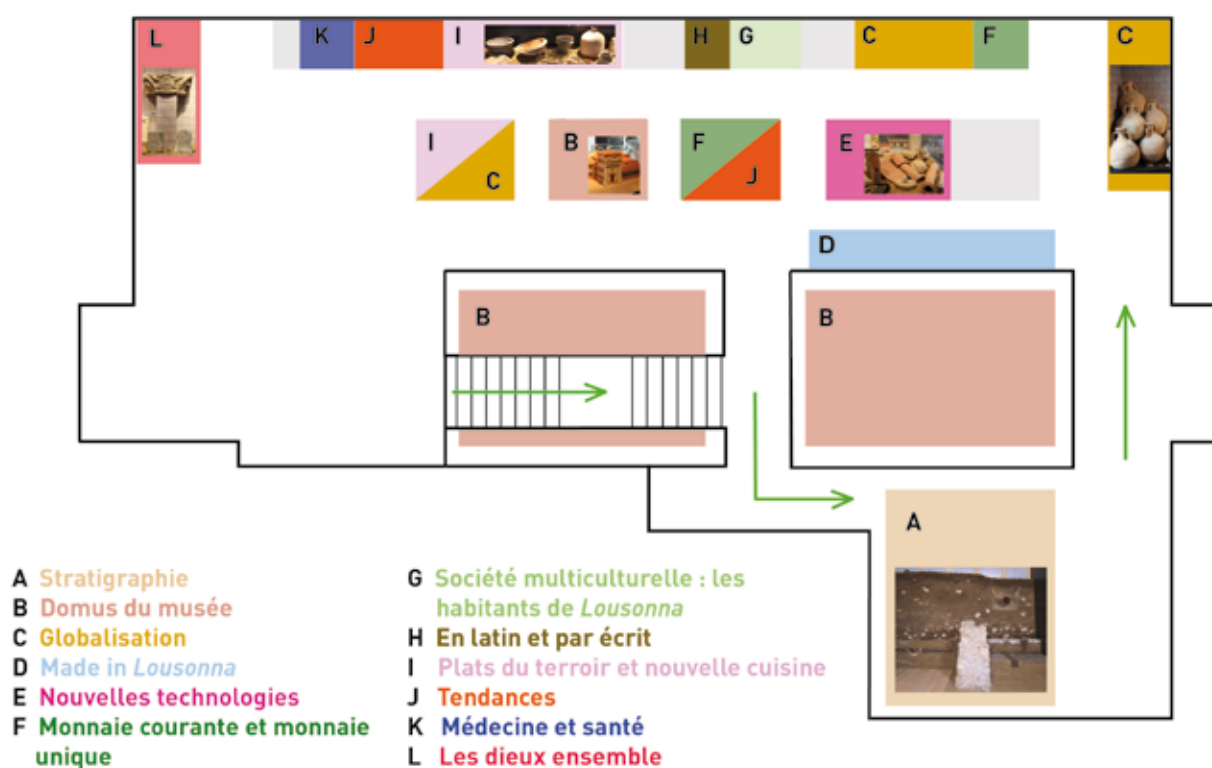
L K J I H G C F C

I C B F J E

D

B B

A

A Stratigraphie
B Domus du musée
C Globalisation
D Made in *Lousonna*
E Nouvelles technologies
F Monnaie courante et monnaie unique

G Société multiculturelle : les habitants de *Lousonna*
H En latin et par écrit
I Plats du terroir et nouvelle cuisine
J Tendances
K Médecine et santé
L Les dieux ensemble